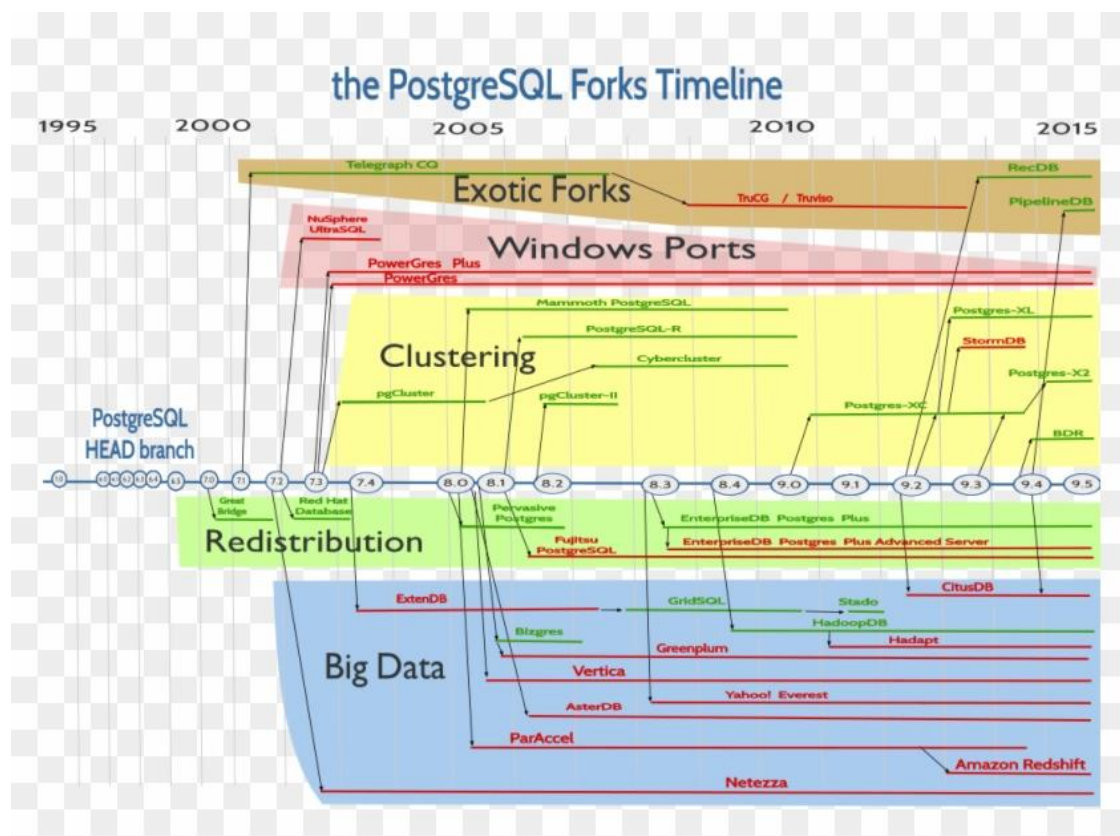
the PostgreSQL Forks Timeline

1995 2000 2005 2010 2015

Telegraph CQ

Exotic Forks

TruCG / Truviso

RecDB

PipelineDB

NuSphere UltraSQL

Windows Ports

PowerGres Plus

PowerGres

Mammoth PostgreSQL

PostgreSQL-R

Clustering

Cybercluster

pgCluster

pgCluster-II

Postgres-XL

StormDB

Postgres-XC

Postgres-X2

BDR

PostgreSQL HEAD branch

6.0 6.1 6.2 6.3 6.4 6.5 7.0 7.1 7.2 7.3 7.4 8.0 8.1 8.2 8.3 8.4 9.0 9.1 9.2 9.3 9.4 9.5

Great Bridge

Red Hat Database

Pervasive Postgres

Redistribution

Fujitsu PostgreSQL

EnterpriseDB Postgres Plus

EnterpriseDB Postgres Plus Advanced Server

CitusDB

ExtenDB

GridSQL

Stado

HadoopDB

Bizgres

Hadapt

Big Data

Greenplum

Vertica

Yahoo! Everest

AsterDB

ParAccel

Amazon Redshift

Netezza